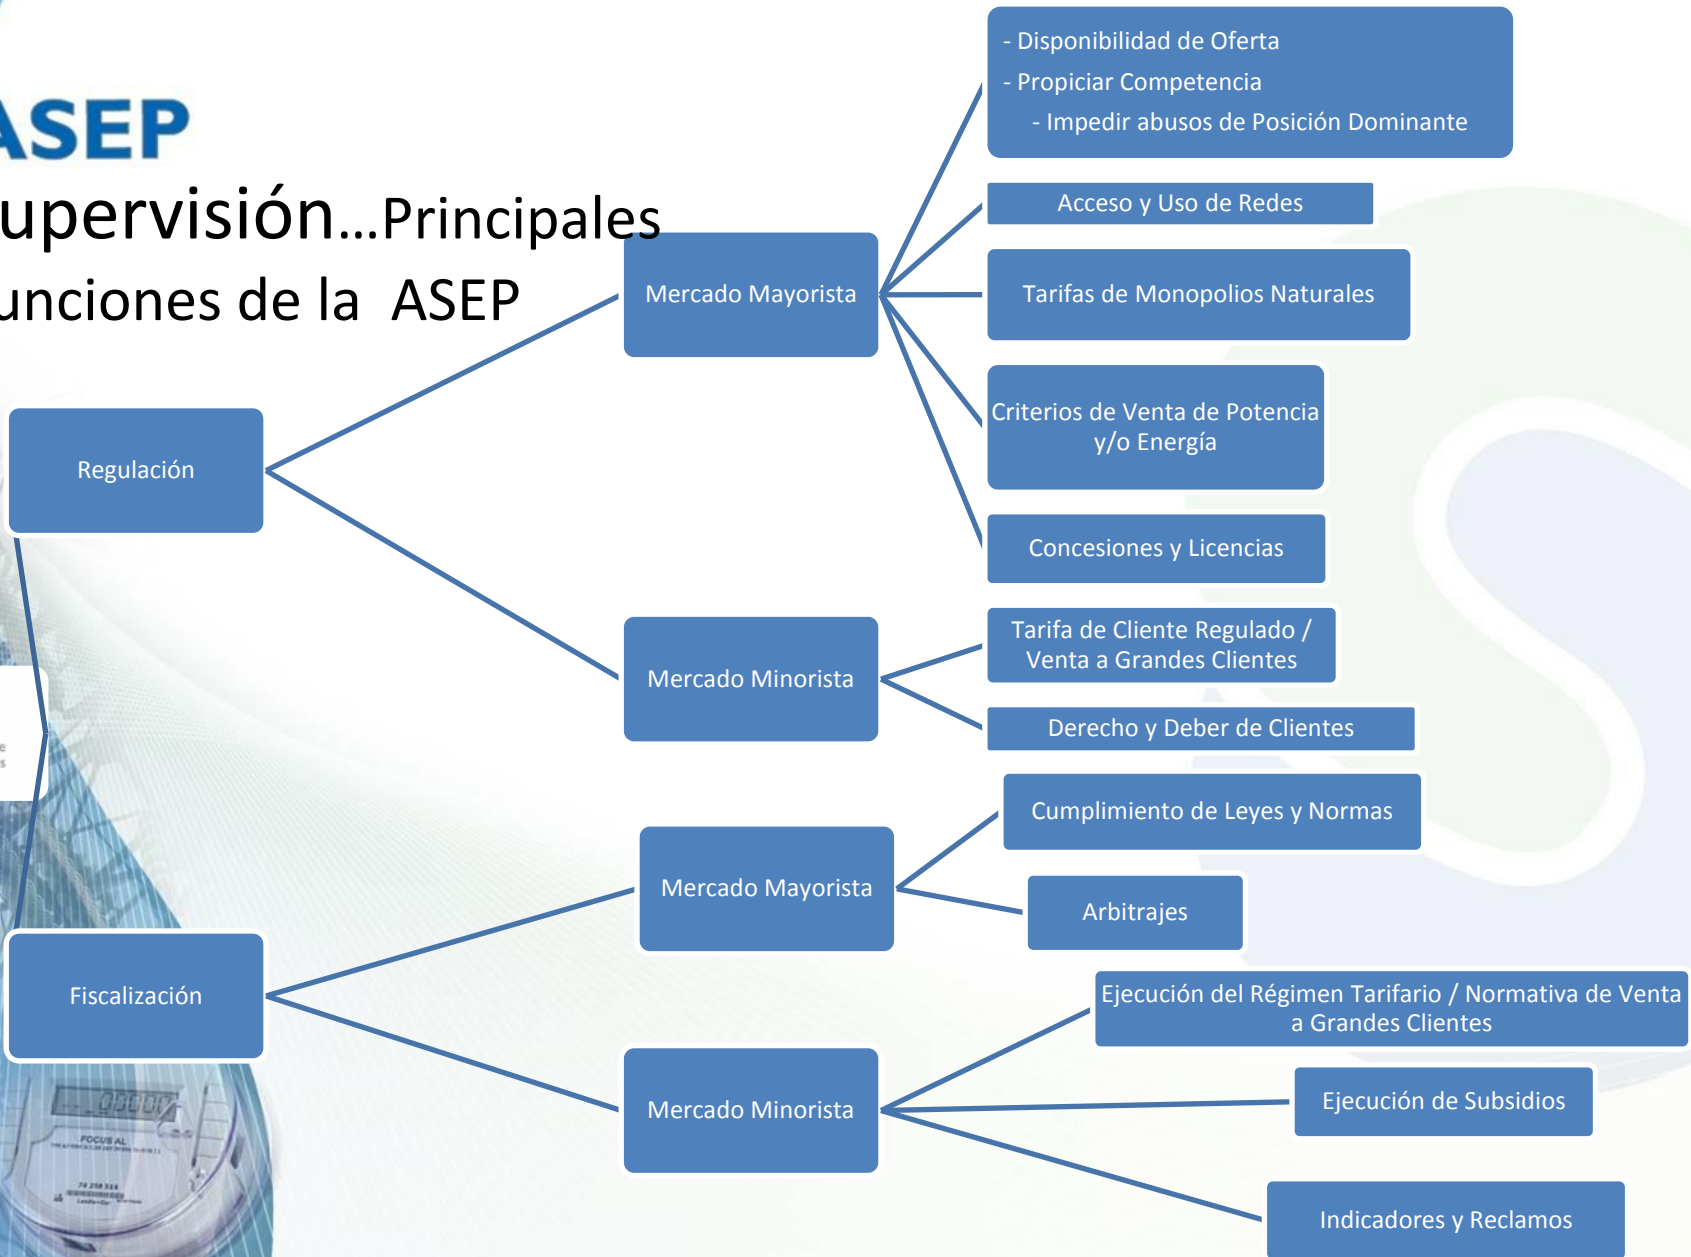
ASEP

upervisión...Principales
unciones de la ASEP

Regulación

Mercado Mayorista

- Disponibilidad de Oferta
- Propiciar Competencia
- Impedir abusos de Posición Dominante

Acceso y Uso de Redes

Tarifas de Monopolios Naturales

Criterios de Venta de Potencia y/o Energía

Concesiones y Licencias

Mercado Minorista

Tarifa de Cliente Regulado / Venta a Grandes Clientes

Derecho y Deber de Clientes

Fiscalización

Mercado Mayorista

Cumplimiento de Leyes y Normas

Arbitrajes

Mercado Minorista

Ejecución del Régimen Tarifario / Normativa de Venta a Grandes Clientes

Ejecución de Subsidios

Indicadores y Reclamos

FOCUS AL